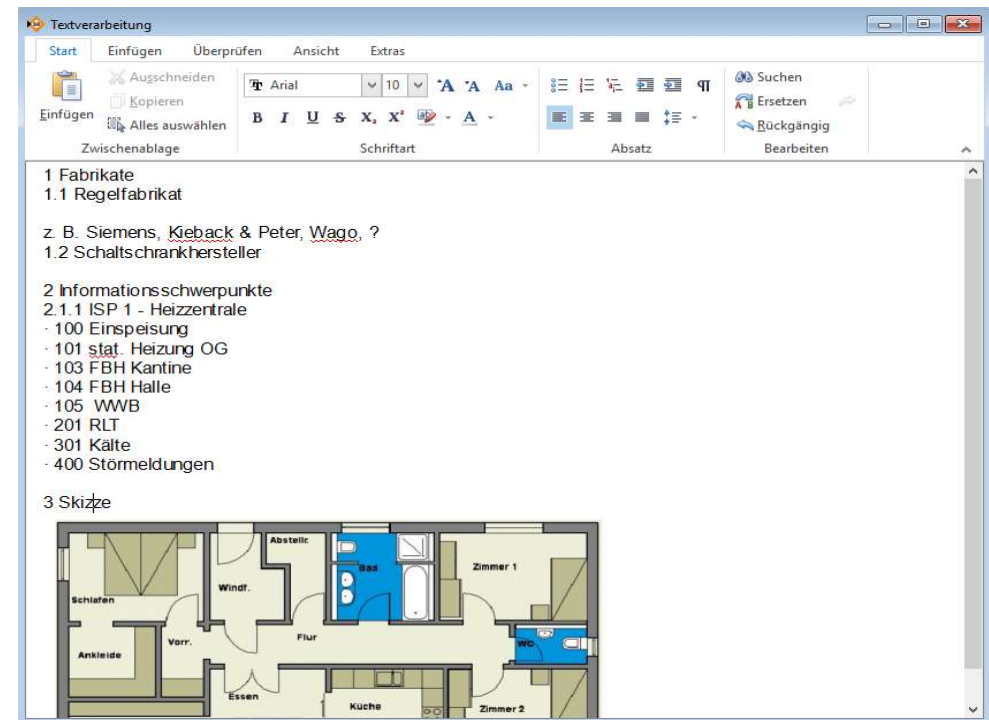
Textverarbeitung

Start Einfügen Überprüfen Ansicht Extras

Einfügen Ausschneiden Kopieren Alles auswählen
Zwischenablage

Arial 10 A A Aa
B I U S X, X² A
Schriftart

Absatz

Suchen Ersetzen Rückgängig
Bearbeiten

1 Fabrikate
1.1 Regelfabrikat

z. B. Siemens, Kieback & Peter, Wago, ?
1.2 Schaltschrankhersteller

2 Informationsschwerpunkte
2.1.1 ISP 1 - Heizzentrale
· 100 Einspeisung
· 101 stat. Heizung OG
· 103 FBH Kantine
· 104 FBH Halle
· 105 WWB
· 201 RLT
· 301 Kälte
· 400 Störmeldungen

3 Skizze

Abstellr.
Bad
Zimmer 1
Windf.
Schlafen
Vorr.
Flur
WC
Ankleide
Essen
Küche
Zimmer 2